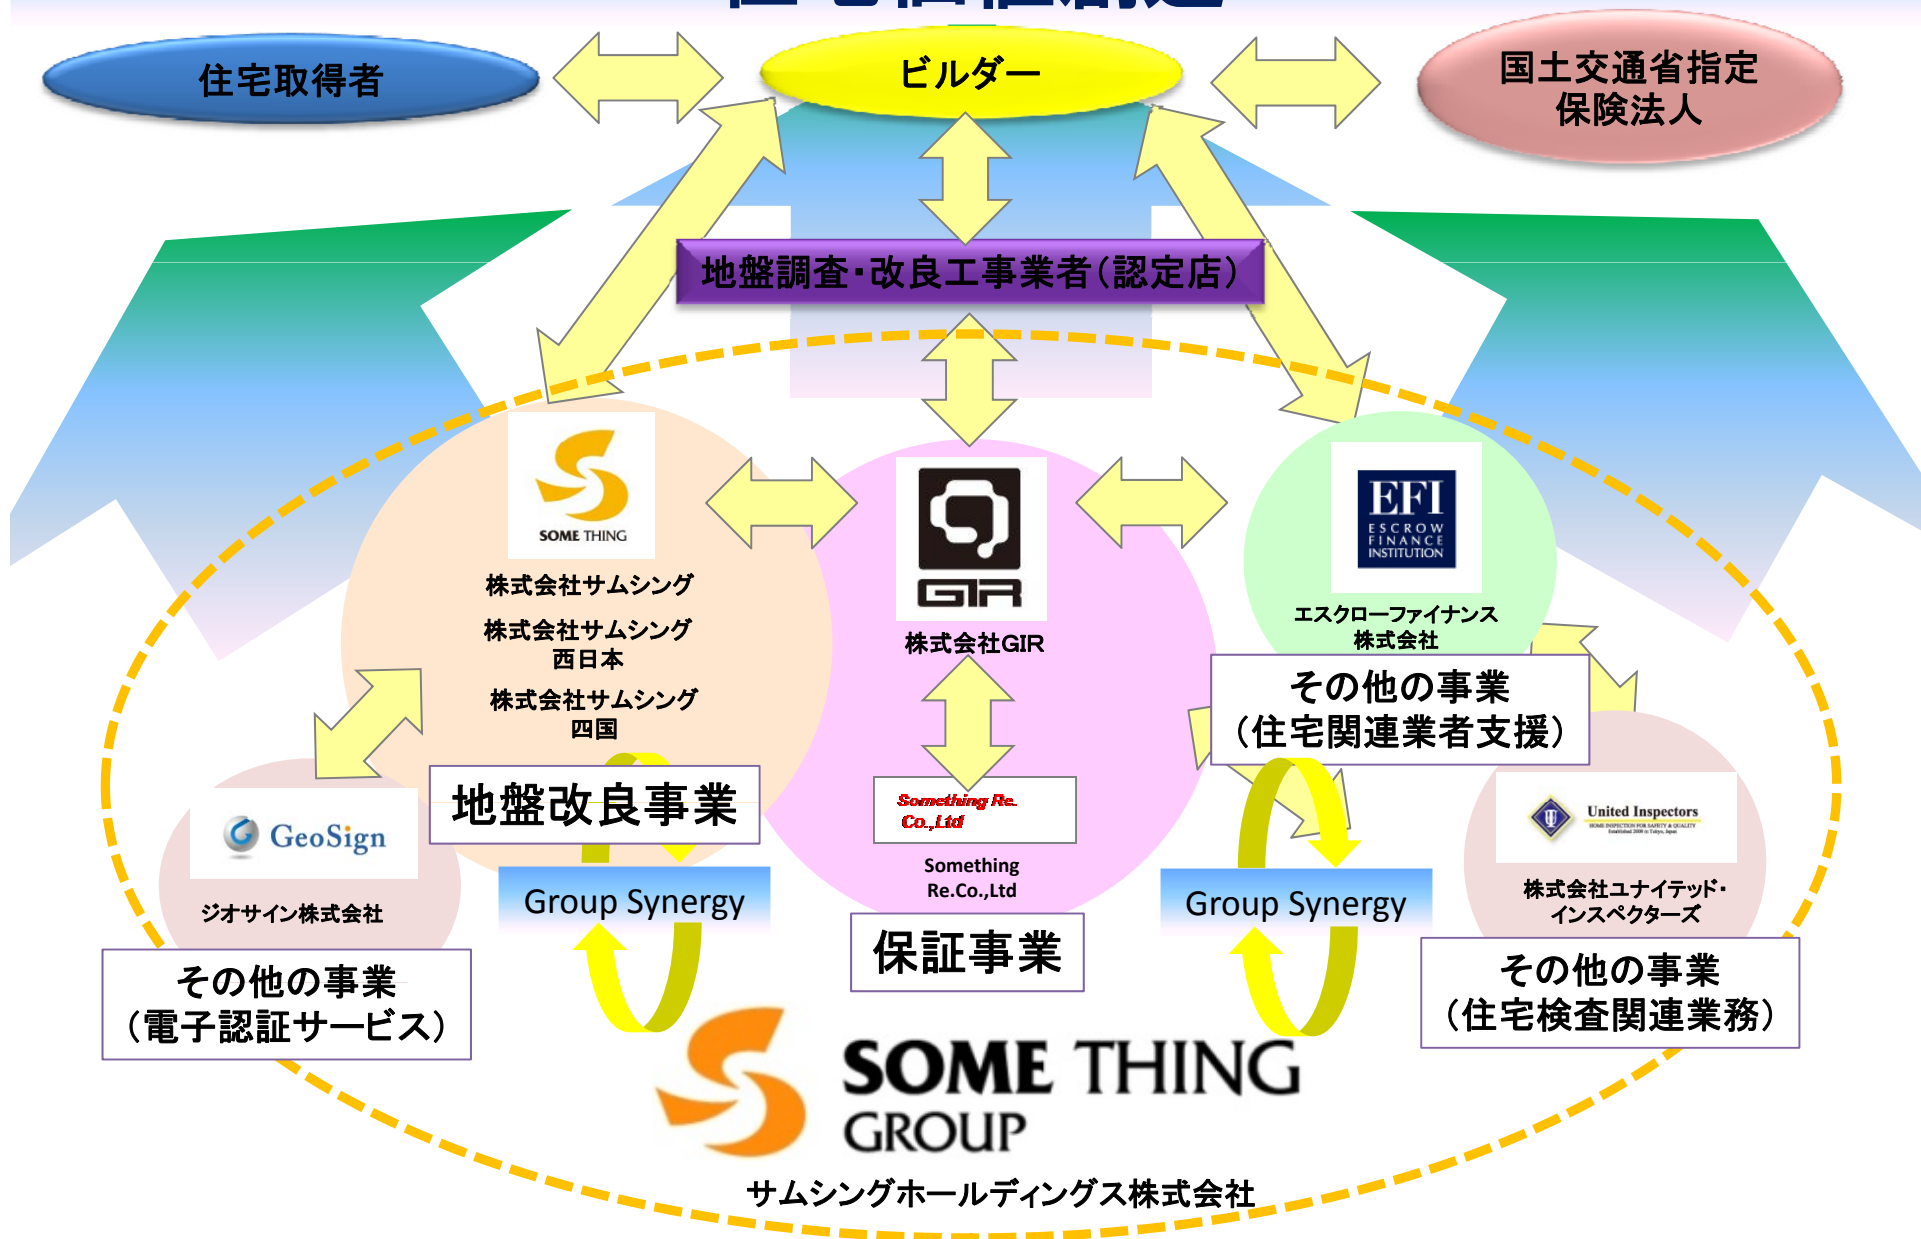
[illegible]

住宅取得者

ビルダー

国土交通省指定
保険法人

地盤調査・改良工事業者(認定店)

SOME THING

株式会社サムシング

株式会社サムシング
西日本

株式会社サムシング
四国

GIR

株式会社GIR

EFI
ESCROW FINANCE INSTITUTION

エスクローファイナンス
株式会社

その他の事業
(住宅関連業者支援)

GeoSign

ジオサイン株式会社

地盤改良事業

Group Synergy

Something Re. Co.,Ltd

Something
Re.Co.,Ltd

保証事業

Group Synergy

United Inspectors

株式会社ユナイテッド・
インスペクターズ

その他の事業
(電子認証サービス)

その他の事業
(住宅検査関連業務)

SOME THING
GROUP

サムシングホールディングス株式会社